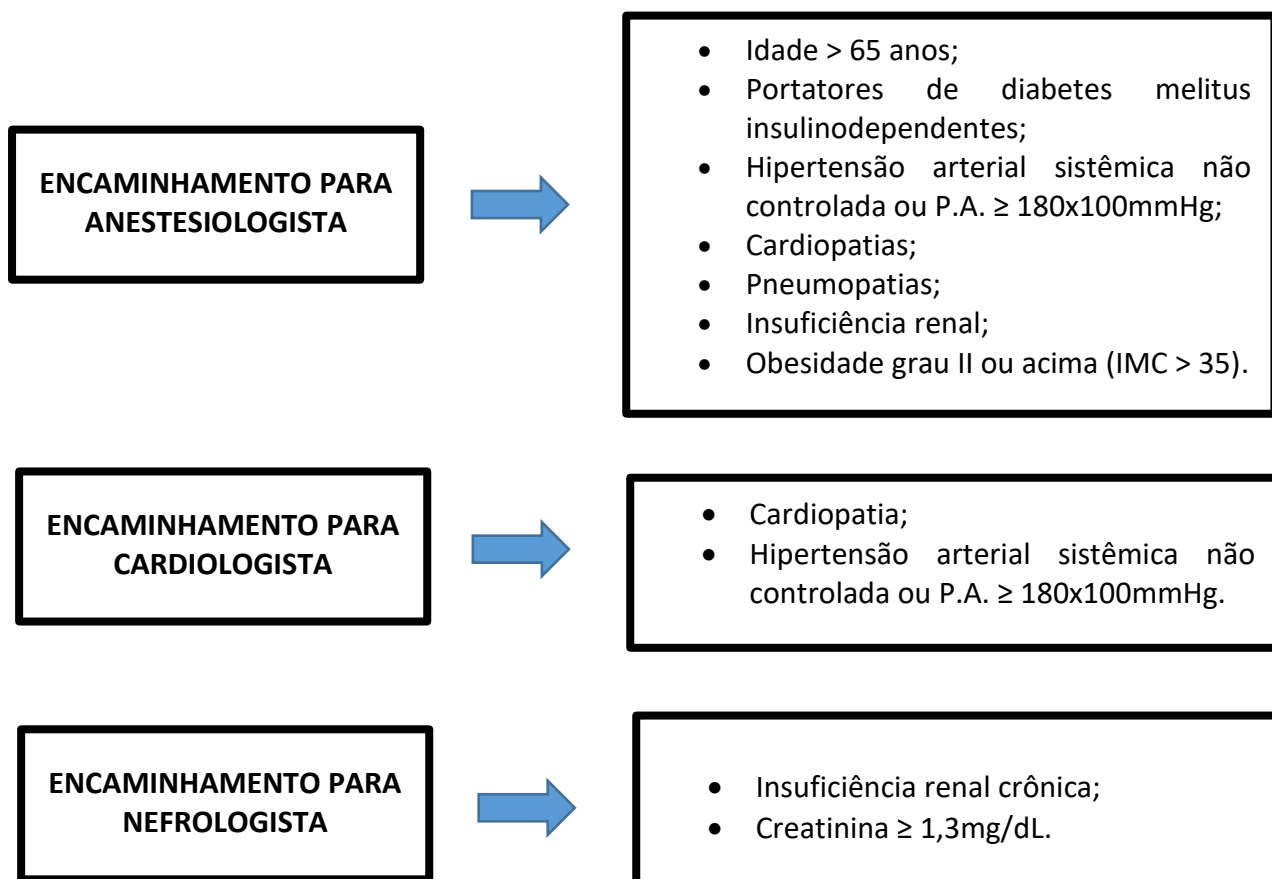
ENCAMINHAMENTO PARA ANESTESIOLOGISTA

- Idade > 65 anos;
- Portatores de diabetes melitus insulinodependentes;
- Hipertensão arterial sistêmica não controlada ou P.A. ≥ 180x100mmHg;
- Cardiopatias;
- Pneumopatias;
- Insuficiência renal;
- Obesidade grau II ou acima (IMC > 35).

ENCAMINHAMENTO PARA CARDIOLOGISTA

- Cardiopatia;
- Hipertensão arterial sistêmica não controlada ou P.A. ≥ 180x100mmHg.

ENCAMINHAMENTO PARA NEFROLOGISTA

- Insuficiência renal crônica;
- Creatinina ≥ 1,3mg/dL.